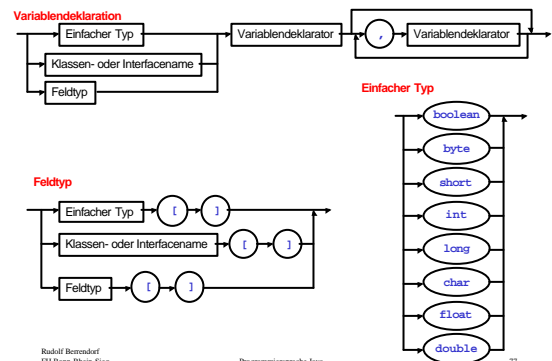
Variablendeklaration

Einfacher Typ

Klassen- oder Interfacename

Feldtyp

Variablendeklarator

,

Variablendeklarator

Einfacher Typ

boolean

byte

short

int

long

char

float

double

Feldtyp

Einfacher Typ

[

]

Klassen- oder Interfacename

[

]

Feldtyp

[

]

Rudolf Berrendorf
FH Bonn-Rhein-Sieg

Programmiersprache Java

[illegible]